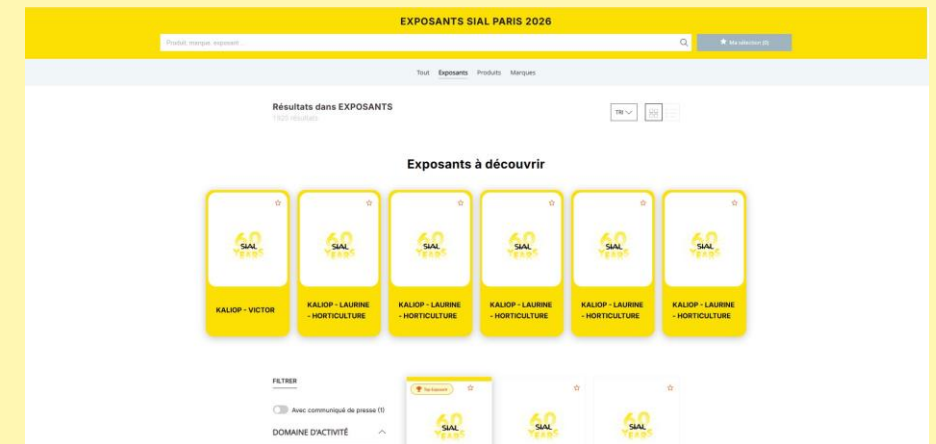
EXPOSANTS SIAL PARIS 2026

Produit, marque, exposant...

Ma sélection (0)

Tout Exposants Produits Marques

Résultats dans EXPOSANTS

1925 résultats

TRI

Exposants à découvrir

60 SIAL YEARS

KALIOP - VICTOR

60 SIAL YEARS

KALIOP - LAURINE - HORTICULTURE

60 SIAL YEARS

KALIOP - LAURINE - HORTICULTURE

60 SIAL YEARS

KALIOP - LAURINE - HORTICULTURE

60 SIAL YEARS

KALIOP - LAURINE - HORTICULTURE

60 SIAL YEARS

KALIOP - LAURINE - HORTICULTURE

FILTRER

Avec communiqué de presse (1)

DOMAINE D'ACTIVITÉ

Top Exposant

60 SIAL YEARS

60 SIAL YEARS

60 SIAL YEARS